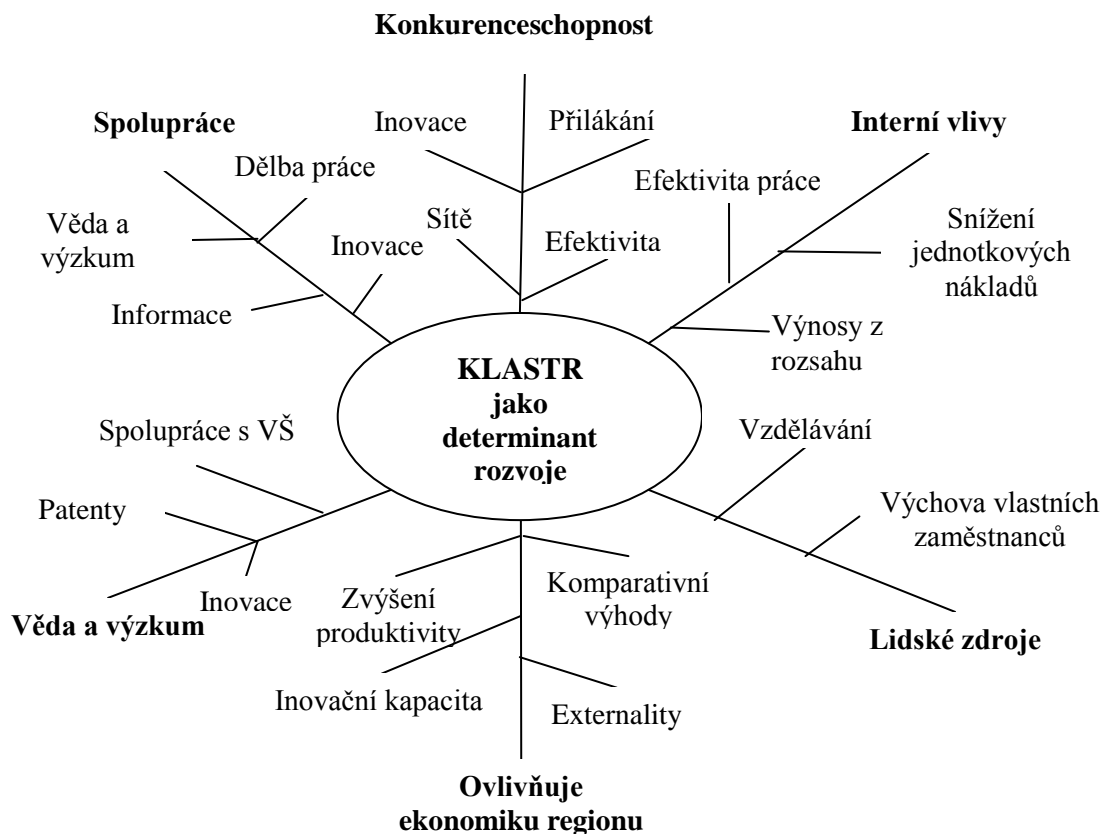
Konkurenceschopnost

Spolupráce

Inovace

Přilákání

Interní vlivy

Dělba práce

Efektivita práce

Věda a výzkum

Sítě

Efektivita

Snížení jednotkových nákladů

Inovace

Informace

Výnosy z rozsahu

KLASTR jako determinant rozvoje

Spolupráce s VŠ

Vzdělávání

Patenty

Výchova vlastních zaměstnanců

Komparativní výhody

Inovace

Zvýšení produktivity

Věda a výzkum

Lidské zdroje

Inovační kapacita

Externality

Ovlivňuje ekonomiku regionu